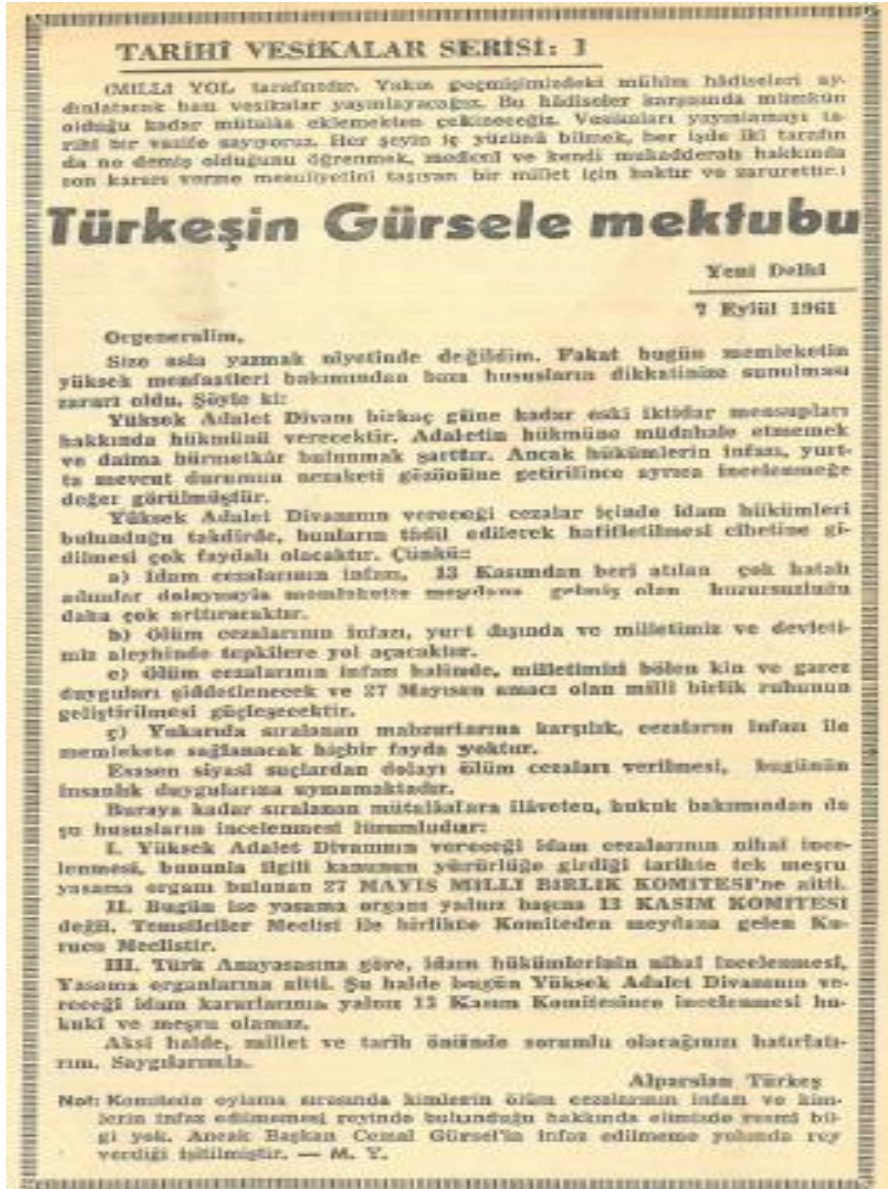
TARİHİ VESİKALAR SERİSİ: 1

(MİLLİ YOL tarafından. Yakın geçmişimizdeki mühim hâdiseleri aydınlatarak bazı vesikalar yayınlayacağız. Bu hâdiseler karşısında mümkün olduğu kadar mütalâa eklemekten çekineceğiz. Vesikaları yayınlamayı tarihi bir vazife sayıyoruz. Her şeyin iç yüzünü bilmek, her işde iki tarafın da ne demiş olduğunu öğrenmek, mukadderatı hakkında son kararı verme mesuliyetini taşıyan bir millet için haktır ve zarurettir.)

Türkeşin Gürsele mektubu

Yeni Delhi

7 Eylül 1961

Orgeneralim,

Size asla yazmak niyetinde değildim. Fakat bugün memleketin yüksek menfaatleri bakımından bazı hususların dikkatinize sunulması zarurî oldu. Şöyle ki:

Yüksek Adalet Divanı birkaç güne kadar eski iktidar mensupları hakkında hükmünü verecektir. Adaletin hükmüne müdahale etmemek ve daima hürmetkâr bulunmak şarttır. Ancak hükümlerin infazı, yurtta mevcut durumun nezaketi gözönüne getirilince ayrıca incelenmeğe değer görülmüştür.

Yüksek Adalet Divanının vereceği cezalar içinde idam hükümleri bulunduğu takdirde, bunların tâdil edilerek hafifletilmesi cihetine gidilmesi çok faydalı olacaktır. Çünkü:

a) İdam cezalarının infazı, 13 Kasımdan beri atılan çok hatalı adımlar dolayısıyla memlekette meydana gelmiş olan huzursuzluğu daha çok arttıracaktır.

b) Ölüm cezalarının infazı, yurt dışında ve milletimiz ve devletimiz aleyhinde tepkilere yol açacaktır.

c) Ölüm cezalarının infazı halinde, milletimizi bölen kin ve garez duyguları şiddetlenecek ve 27 Mayısın amacı olan millî birlik ruhunun geliştirilmesi güçleşecektir.

ç) Yukarıda sıralanan mahzurlarına karşılık, cezaların infazı ile memlekete sağlanacak hiçbir fayda yoktur.

Esasen siyasî suçlardan dolayı ölüm cezaları verilmesi, bugünün insanlık duygularına uymamaktadır.

Buraya kadar sıralanan mütalâalara ilâveten, hukuk bakımından da şu hususların incelenmesi lüzumludur:

I. Yüksek Adalet Divanının vereceği idam cezalarının nihaî incelenmesi, bununla ilgili kanunun yürürlüğe girdiği tarihte tek meşru yasama organı bulunan 27 MAYIS MİLLÎ BİRLİK KOMİTESİ'ne aitti.

II. Bugün ise yasama organı yalnız başına 13 KASIM KOMİTESİ değil, Temsilciler Meclisi ile birlikte Komiteden meydana gelen Kurucu Meclistir.

III. Türk Anayasasına göre, idam hükümlerinin nihaî incelenmesi, Yasama organlarına aittir. Şu halde bugün Yüksek Adalet Divanının vereceği idam kararlarının yalnız 13 Kasım Komitesince incelenmesi hukukî ve meşru olamaz.

Aksi halde, millet ve tarih önünde sorumlu olacağınızı hatırlatırım. Saygılarımla.

Alparslan Türkeş

Not: Komitede oylama sırasında kimlerin ölüm cezalarının infazı ve kimlerin infaz edilmemesi reyinde bulunduğu hakkında elimizde resmî bilgi yok. Ancak Başkan Cemal Gürsel'in infaz edilmeme yolunda rey verdiği işitilmiştir. — M. Y.